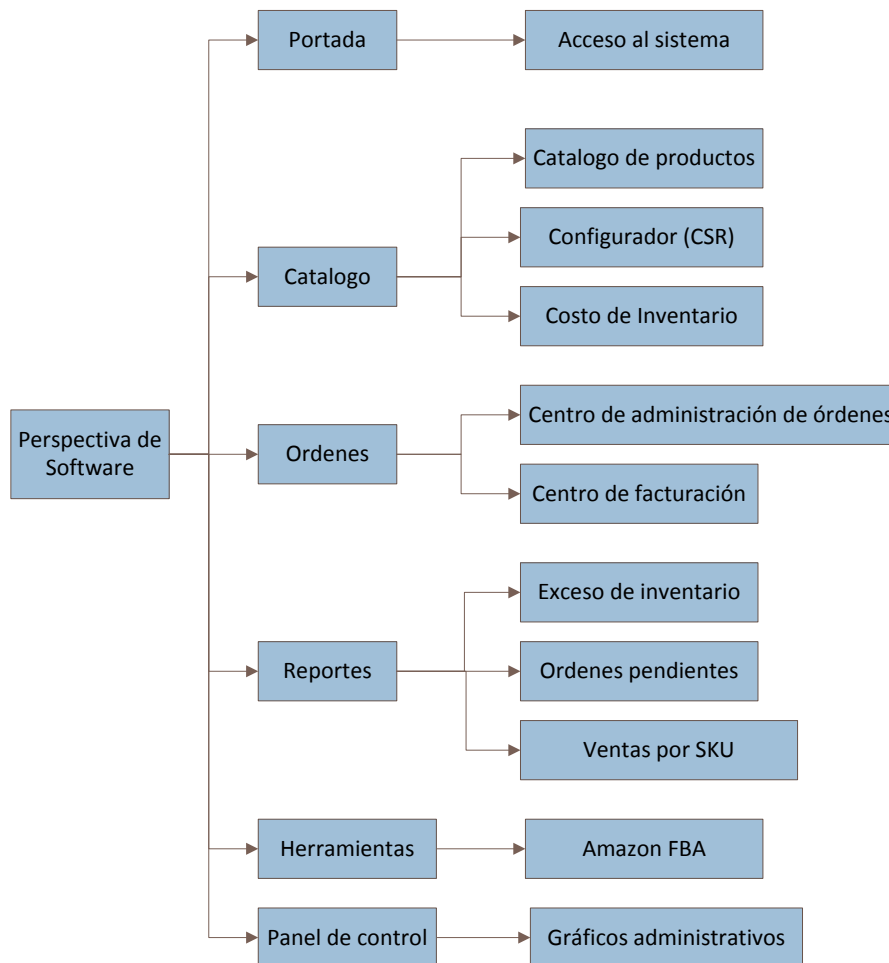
Perspectiva de Software

Portada

Acceso al sistema

Catalogo

Catalogo de productos

Configurador (CSR)

Costo de Inventario

Ordenes

Centro de administración de órdenes

Centro de facturación

Reportes

Exceso de inventario

Ordenes pendientes

Ventas por SKU

Herramientas

Amazon FBA

Panel de control

Gráficos administrativos